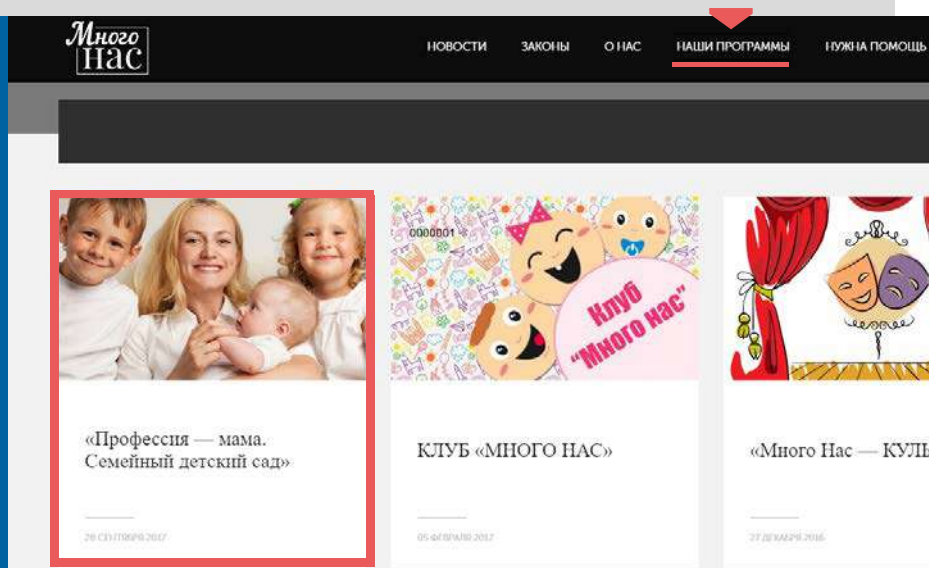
Много нас

НОВОСТИ ЗАКОНЫ О НАС НАШИ ПРОГРАММЫ НУЖНА ПОМОЩЬ

0000001

Клуб "Много нас"

«Профессия — мама. Семейный детский сад»

20 СЕНТЯБРЯ 2017

КЛУБ «МНОГО НАС»

05 ФЕВРАЛЯ 2017

«Много Нас — КУЛЬ

27 ДЕКАБРЯ 2016